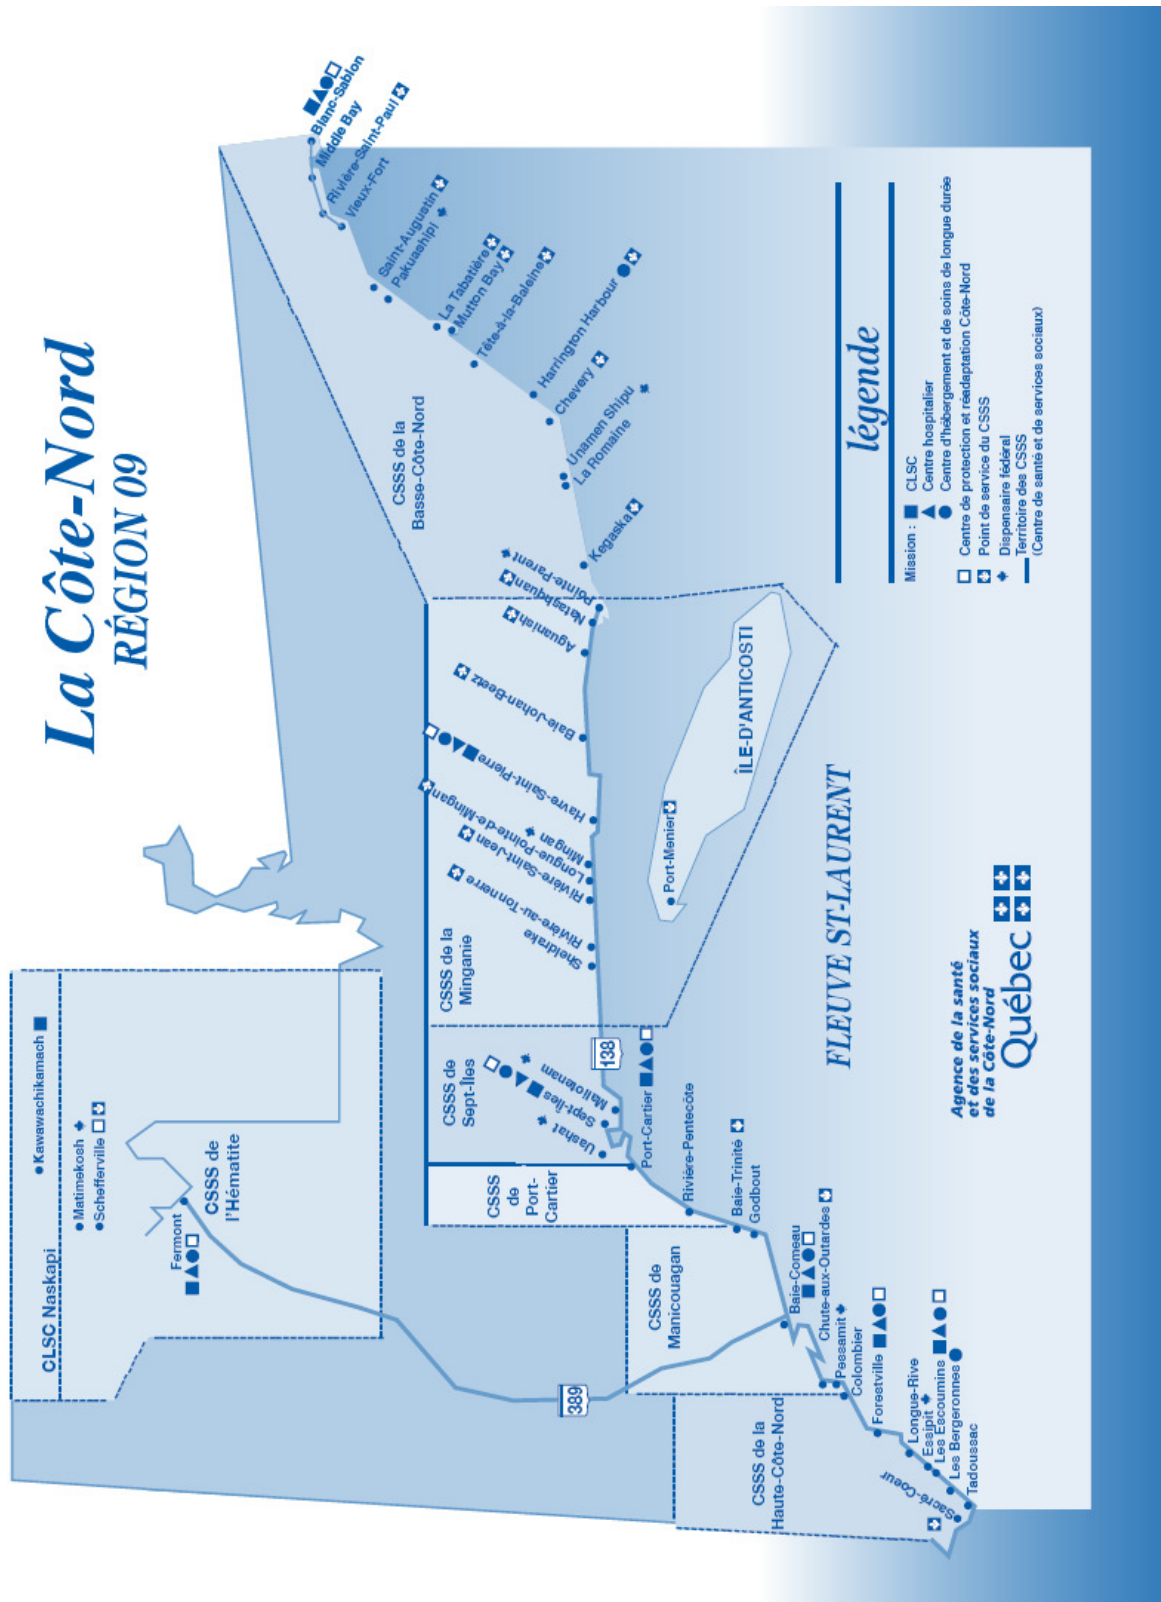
La Côte-Nord
RÉGION 09

Blanc-Sablon
Middle Bay
Rivière-Saint-Paul
Vieux-Fort
Saint-Augustin
Pakuashipi
La Tabatière
Mutton Bay
Tête-à-la-Baleine
Harrington Harbour
Chevery
Unamen Shipu
La Romaine
Kegaska
CSSS de la Basse-Côte-Nord
Pointe-Parent
Natashquan
Aguanish
Baie-Johan-Beetz
Havre-Saint-Pierre
Longue-Pointe-de-Mingan
Mingan
Rivière-Saint-Jean
Rivière-au-Tonnerre
Sheldrake
CSSS de la Minganie
ÎLE-D'ANTICOSTI
Port-Menier
Maliotenam
Sept-Îles
Uashat
CSSS de Sept-Îles
138
Port-Cartier
CSSS de Port-Cartier
Rivière-Pentecôte
Baie-Trinité
Godbout
CSSS de Manicouagan
Baie-Comeau
Chute-aux-Outardes
Pessamit
Colombier
Forestville
Longue-Rive
Essipit
Les Escoumins
Les Bergeronnes
Tadoussac
Sacré-Cœur
CSSS de la Haute-Côte-Nord
389
Fermont
CSSS de l'Hématite
CLSC Naskapi
Kawawachikamach
Matimekosh
Schefferville
FLEUVE ST-LAURENT

légende
Mission : CLSC
Centre hospitalier
Centre d'hébergement et de soins de longue durée
Centre de protection et réadaptation Côte-Nord
Point de service du CSSS
Dispensaire fédéral
Territoire des CSSS (Centre de santé et de services sociaux)

Agence de la santé et des services sociaux de la Côte-Nord
Québec